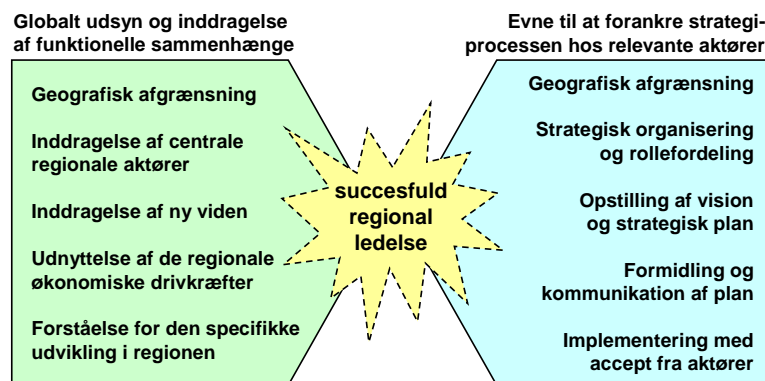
Globalt udsyn og inddragelse af funktionelle sammenhænge

Geografisk afgrænsning

Inddragelse af centrale regionale aktører

Inddragelse af ny viden

Udnyttelse af de regionale økonomiske drivkræfter

Forståelse for den specifikke udvikling i regionen

succesfuld regional ledelse

Evne til at forankre strategiprocessen hos relevante aktører

Geografisk afgrænsning

Strategisk organisering og rollefordeling

Opstilling af vision og strategisk plan

Formidling og kommunikation af plan

Implementering med accept fra aktører